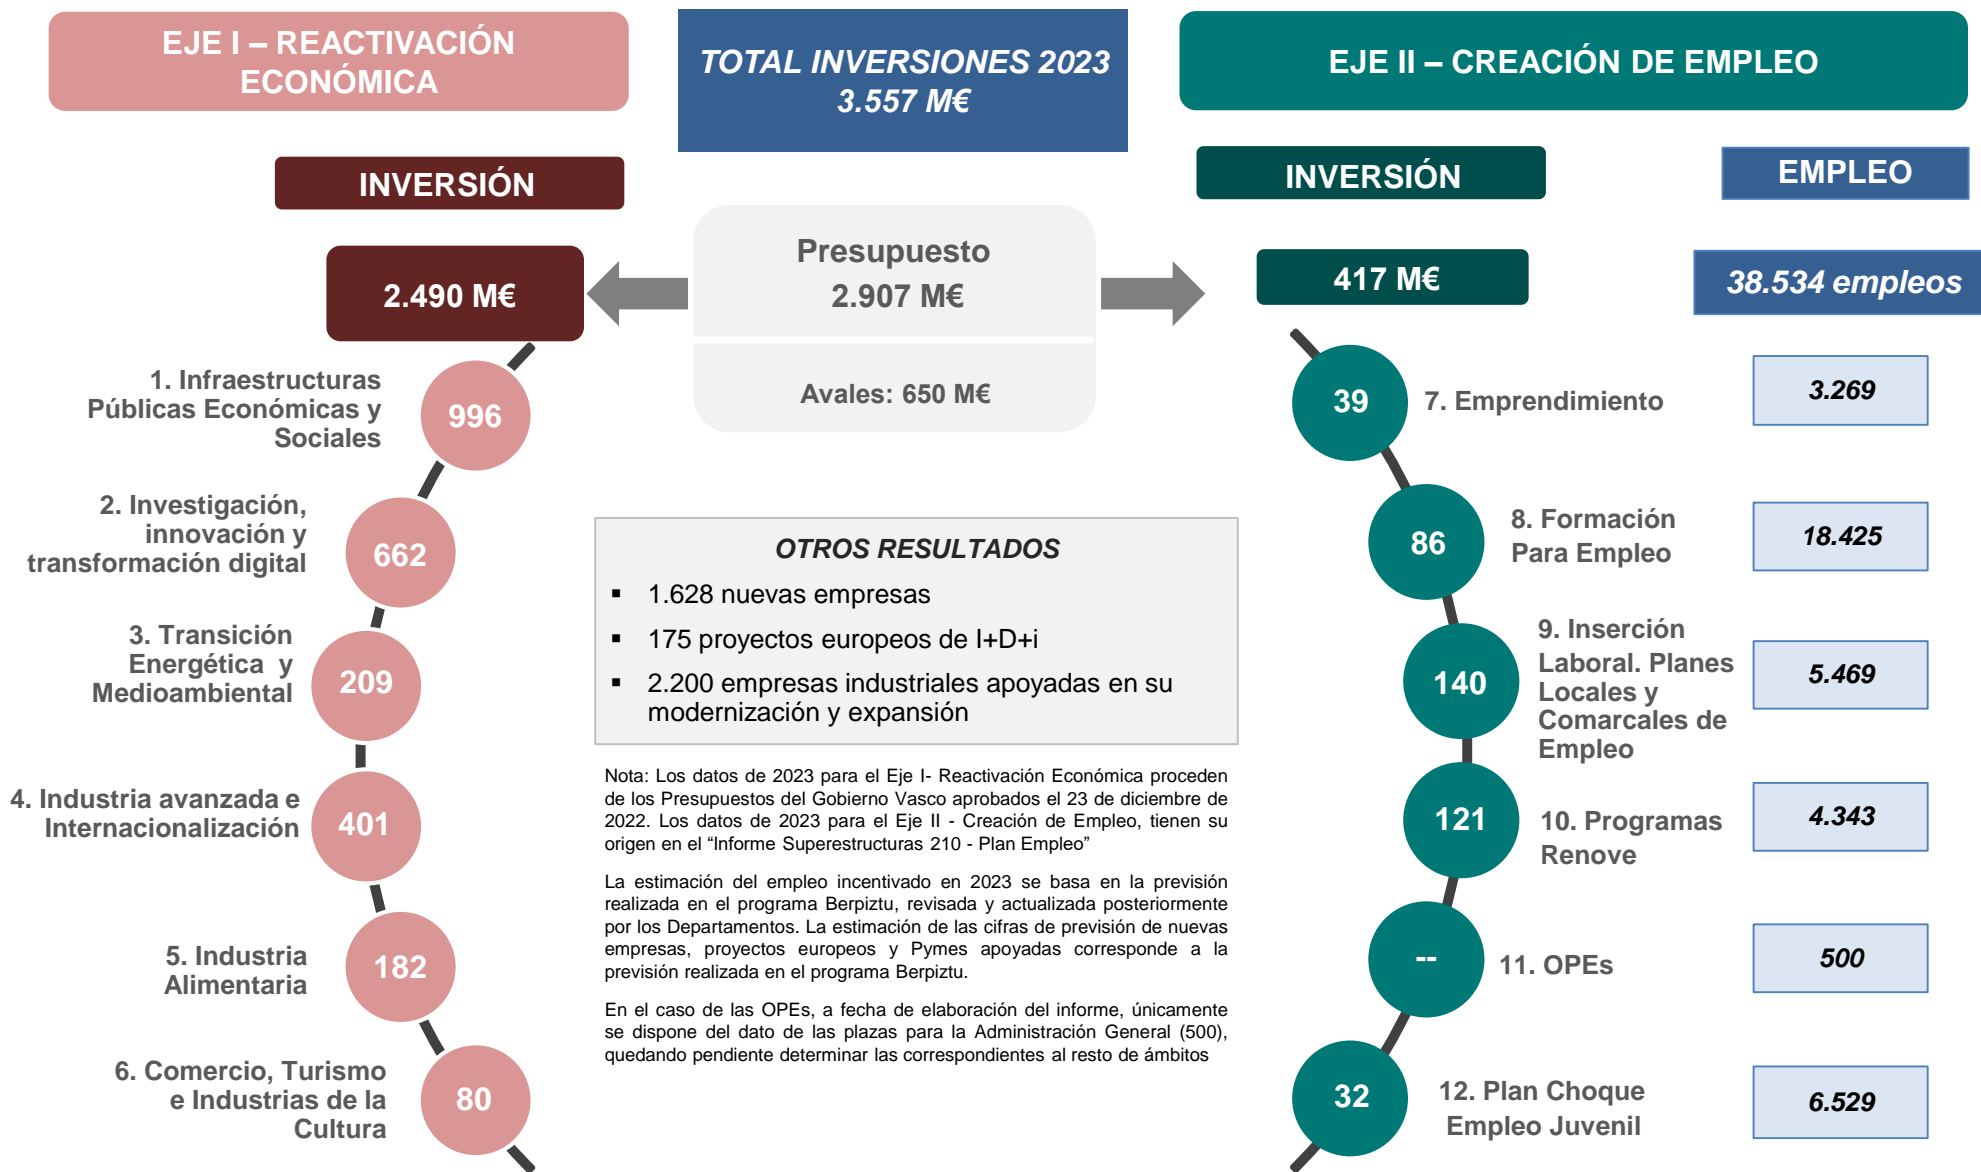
EJE I – REACTIVACIÓN ECONÓMICA

TOTAL INVERSIONES 2023
3.557 M€

EJE II – CREACIÓN DE EMPLEO

INVERSIÓN

2.490 M€

Presupuesto
2.907 M€

Avales: 650 M€

INVERSIÓN

EMPLEO

417 M€

38.534 empleos

1. Infraestructuras Públicas Económicas y Sociales
996

2. Investigación, innovación y transformación digital
662

3. Transición Energética y Medioambiental
209

4. Industria avanzada e Internacionalización
401

5. Industria Alimentaria
182

6. Comercio, Turismo e Industrias de la Cultura
80

OTROS RESULTADOS
▪ 1.628 nuevas empresas
▪ 175 proyectos europeos de I+D+i
▪ 2.200 empresas industriales apoyadas en su modernización y expansión

Nota: Los datos de 2023 para el Eje I- Reactivación Económica proceden de los Presupuestos del Gobierno Vasco aprobados el 23 de diciembre de 2022. Los datos de 2023 para el Eje II - Creación de Empleo, tienen su origen en el “Informe Superestructuras 210 - Plan Empleo”

La estimación del empleo incentivado en 2023 se basa en la previsión realizada en el programa Berpiztu, revisada y actualizada posteriormente por los Departamentos. La estimación de las cifras de previsión de nuevas empresas, proyectos europeos y Pymes apoyadas corresponde a la previsión realizada en el programa Berpiztu.

En el caso de las OPEs, a fecha de elaboración del informe, únicamente se dispone del dato de las plazas para la Administración General (500), quedando pendiente determinar las correspondientes al resto de ámbitos

39
7. Emprendimiento
3.269

86
8. Formación Para Empleo
18.425

140
9. Inserción Laboral. Planes Locales y Comarcales de Empleo
5.469

121
10. Programas Renove
4.343

--
11. OPEs
500

32
12. Plan Choque Empleo Juvenil
6.529